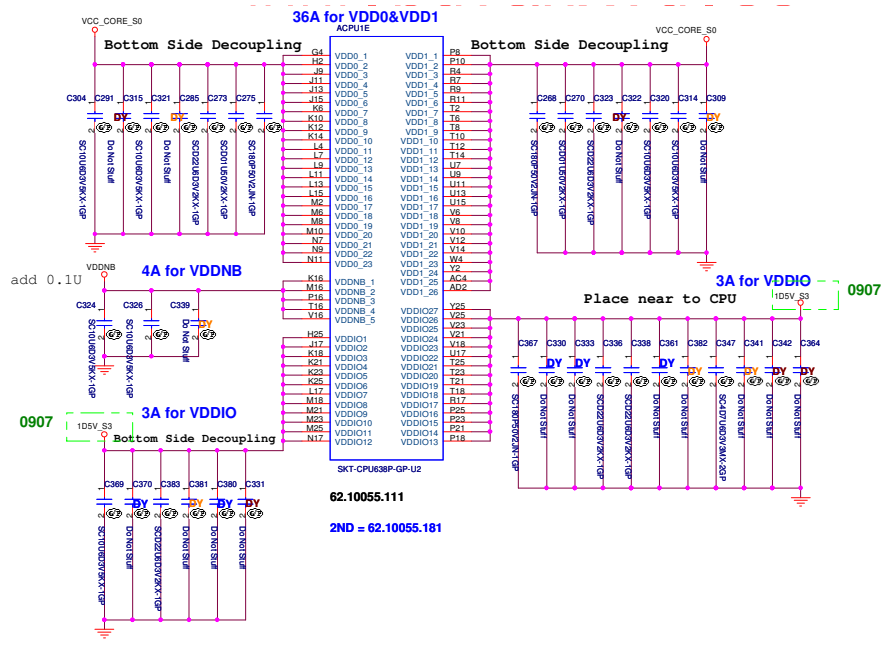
VCC_CORE_S0

36A for VDD0&VDD1

ACPU1E

VCC_CORE_S0

Bottom Side Decoupling

Bottom Side Decoupling

| | | | |
|---|---|---|---|
| G4 | VDD0_1 | VDD1_1 | P8 |
| H2 | VDD0_2 | VDD1_2 | P10 |
| J9 | VDD0_3 | VDD1_3 | R4 |
| J11 | VDD0_4 | VDD1_4 | R7 |
| J13 | VDD0_5 | VDD1_5 | R9 |
| J15 | VDD0_6 | VDD1_6 | R11 |
| K6 | VDD0_7 | VDD1_7 | T2 |
| K10 | VDD0_8 | VDD1_8 | T6 |
| K12 | VDD0_9 | VDD1_9 | T8 |
| K14 | VDD0_10 | VDD1_10 | T10 |
| L4 | VDD0_11 | VDD1_11 | T12 |
| L7 | VDD0_12 | VDD1_12 | T14 |
| L9 | VDD0_13 | VDD1_13 | U7 |
| L11 | VDD0_14 | VDD1_14 | U9 |
| L13 | VDD0_15 | VDD1_15 | U11 |
| L15 | VDD0_16 | VDD1_16 | U13 |
| M2 | VDD0_17 | VDD1_17 | U15 |
| M6 | VDD0_18 | VDD1_18 | V6 |
| M8 | VDD0_19 | VDD1_19 | V8 |
| M10 | VDD0_20 | VDD1_20 | V10 |
| N7 | VDD0_21 | VDD1_21 | V12 |
| N9 | VDD0_22 | VDD1_22 | V14 |
| N11 | VDD0_23 | VDD1_23 | W4 |
| | | VDD1_24 | Y2 |
| | | VDD1_25 | AC4 |
| | | VDD1_26 | AD2 |

C304 C291 C315 C321 C285 C273 C275 C270

DY DY DY

SC10U6D3V5KX-1GP Do Not Stuff SC10U6D3V5KX-1GP Do Not Stuff SC22U6D3V5MX-1GP SC10U10V5KX-1GP SC180P50V2JN-1GP

C268 C270 C323 C322 C320 C314 C309

DY DY

SC180P50V2JN-1GP SC10U10V5KX-1GP SC22U6D3V5MX-1GP Do Not Stuff SC10U6D3V5KX-1GP Do Not Stuff Do Not Stuff

add 0.1U

VDDNB

4A for VDDNB

| | |
|---|---|
| K16 | VDDNB_1 |
| M16 | VDDNB_2 |
| P16 | VDDNB_3 |
| T16 | VDDNB_4 |
| V16 | VDDNB_5 |

C324 C326 C339

DY

SC10U6D3V5KX-1GP SC10U6D3V5KX-1GP Do Not Stuff

3A for VDDIO

1D5V_S3

0907

Place near to CPU

| | | | |
|---|---|---|---|
| H25 | VDDIO1 | VDDIO27 | Y25 |
| J17 | VDDIO2 | VDDIO26 | V25 |
| K18 | VDDIO3 | VDDIO25 | V23 |
| K21 | VDDIO4 | VDDIO24 | V21 |
| K23 | VDDIO5 | VDDIO23 | V18 |
| K25 | VDDIO6 | VDDIO22 | U17 |
| L17 | VDDIO7 | VDDIO21 | T25 |
| M18 | VDDIO8 | VDDIO20 | T23 |
| M21 | VDDIO9 | VDDIO19 | T21 |
| M23 | VDDIO10 | VDDIO18 | T18 |
| M25 | VDDIO11 | VDDIO17 | R17 |
| N17 | VDDIO12 | VDDIO16 | P25 |
| | | VDDIO15 | P23 |
| | | VDDIO14 | P21 |
| | | VDDIO13 | P18 |

C367 C330 C333 C336 C338 C361 C382 C347 C341 C342 C364

DY DY DY DY DY DY DY

SC180P50V2JN-1GP Do Not Stuff Do Not Stuff SC22U6D3V5MX-1GP SC22U6D3V5MX-1GP Do Not Stuff Do Not Stuff SC4D7U6D3V3MX-2GP Do Not Stuff Do Not Stuff Do Not Stuff

0907

1D5V_S3

3A for VDDIO

Bottom Side Decoupling

SKT-CPU638P-GP-U2

62.10055.111

2ND = 62.10055.181

C369 C370 C383 C381 C380 C331

DY DY DY DY

SC10U6D3V5KX-1GP Do Not Stuff SC22U6D3V5MX-1GP Do Not Stuff Do Not Stuff Do Not Stuff